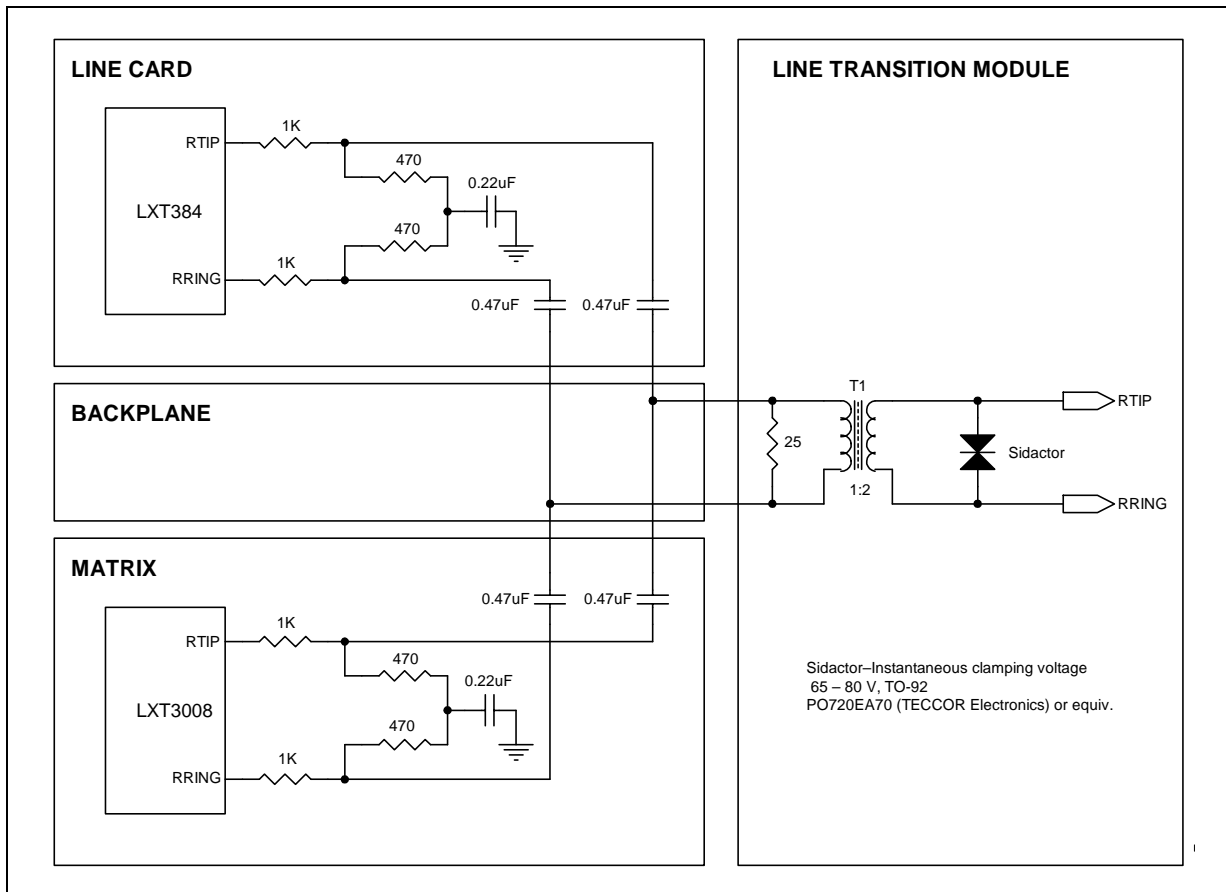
LINE CARD

RTIP
1K
470
0.22uF
LXT384
470
RRING
1K
0.47uF
0.47uF

LINE TRANSITION MODULE

T1
RTIP
25
Sidactor
1:2
RRING

BACKPLANE

MATRIX

0.47uF
0.47uF
RTIP
1K
470
0.22uF
LXT3008
470
1K
RRING

Sidactor–Instantaneous clamping voltage
65 – 80 V, TO-92
PO720EA70 (TECCOR Electronics) or equiv.